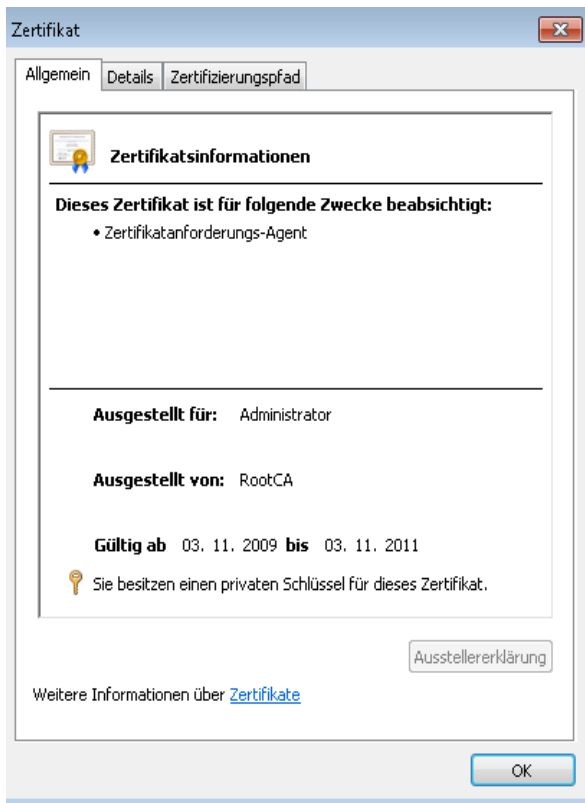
Zertifikat

Allgemein | Details | Zertifizierungspfad

Zertifikatsinformationen

Dieses Zertifikat ist für folgende Zwecke beabsichtigt:

• Zertifikatanforderungs-Agent

Ausgestellt für: Administrator

Ausgestellt von: RootCA

Gültig ab 03. 11. 2009 bis 03. 11. 2011

Sie besitzen einen privaten Schlüssel für dieses Zertifikat.

Ausstellererklärung

Weitere Informationen über Zertifikate

OK